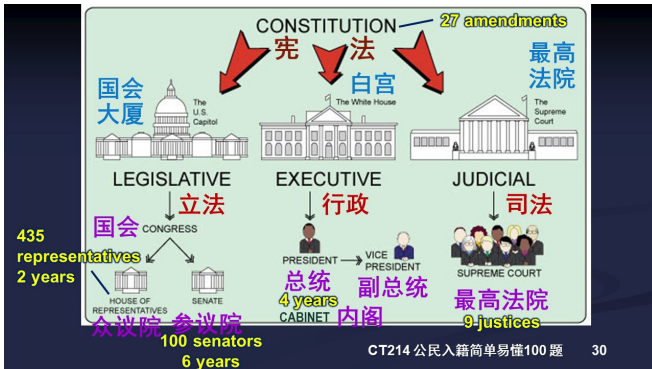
CONSTITUTION
27 amendments
宪 法
国会大厦
The U.S. Capitol
白宫
The White House
最高法院
The Supreme Court
LEGISLATIVE
立法
EXECUTIVE
行政
JUDICIAL
司法
国会 CONGRESS
435 representatives
2 years
HOUSE OF REPRESENTATIVES
SENATE
众议院 参议院
100 senators
6 years
PRESIDENT
VICE PRESIDENT
总统
副总统
4 years
CABINET
内阁
SUPREME COURT
最高法院
9 justices
CT214 公民入籍简单易懂100 题
30